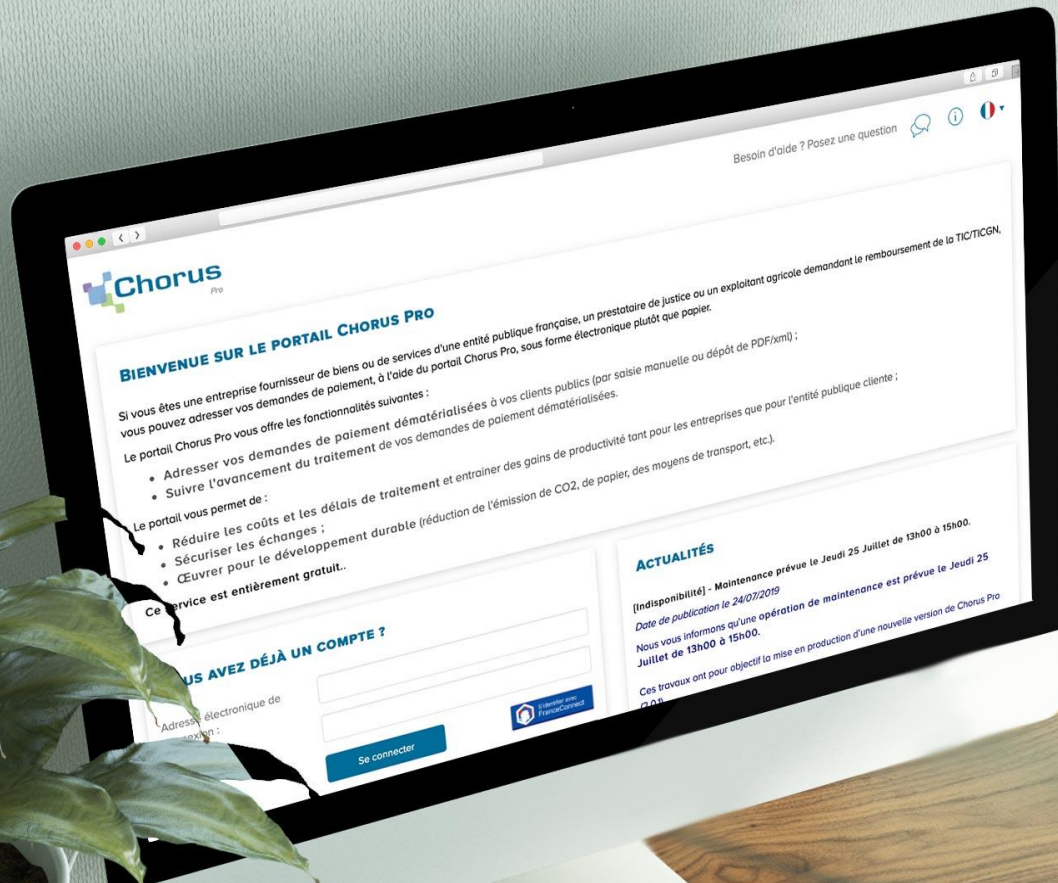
Besoin d'aide ? Posez une question

Chorus
Pro

BIENVENUE SUR LE PORTAIL CHORUS PRO

Si vous êtes une entreprise fournisseur de biens ou de services d'une entité publique française, un prestataire de justice ou un exploitant agricole demandant le remboursement de la TIC/TICGN, vous pouvez adresser vos demandes de paiement, à l'aide du portail Chorus Pro, sous forme électronique plutôt que papier.

Le portail Chorus Pro vous offre les fonctionnalités suivantes :

• Adresser vos demandes de paiement dématérialisées à vos clients publics (par saisie manuelle ou dépôt de PDF/xml) ;
• Suivre l'avancement du traitement de vos demandes de paiement dématérialisées.

Le portail vous permet de :

• Réduire les coûts et les délais de traitement et entrainer des gains de productivité tant pour les entreprises que pour l'entité publique cliente ;
• Sécuriser les échanges ;
• Œuvrer pour le développement durable (réduction de l'émission de CO2, de papier, des moyens de transport, etc.).

Ce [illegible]ervice est entièrement gratuit..

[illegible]US AVEZ DÉJÀ UN COMPTE ?

Adresse électronique de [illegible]exion :

S'identifier avec FranceConnect

Se connecter

ACTUALITÉS

[Indisponibilité] - Maintenance prévue le Jeudi 25 Juillet de 13h00 à 15h00.

Date de publication le 24/07/2019

Nous vous informons qu'une opération de maintenance est prévue le Jeudi 25 Juillet de 13h00 à 15h00.

Ces travaux ont pour objectif la mise en production d'une nouvelle version de Chorus Pro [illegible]